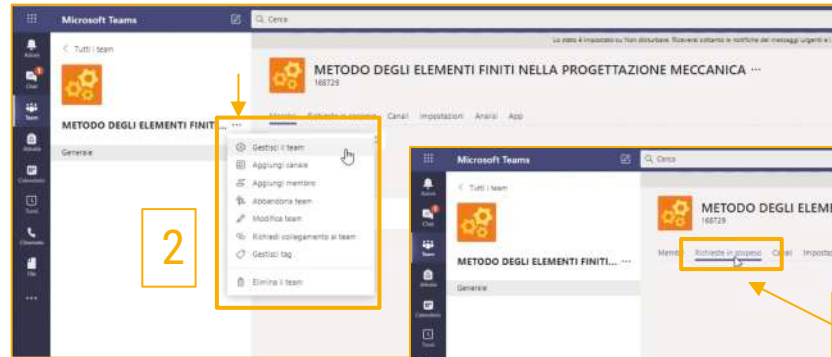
Microsoft Teams
Cerca
Lo stato è impostato su Non disturbare. Riceverai soltanto le notifiche dei messaggi urgenti e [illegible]
Attività
Chat
Team
Attività
Calendario
Turni
Chiamate
File
...
< Tutti i team
METODO DEGLI ELEMENTI FINITI...
...
Generale
METODO DEGLI ELEMENTI FINITI NELLA PROGETTAZIONE MECCANICA ···
168729
Membri Richieste in sospeso Canali Impostazioni Analisi App
Gestisci il team
Aggiungi canale
Aggiungi membro
Abbandona team
Modifica team
Richiedi collegamento al team
Gestisci tag
Elimina il team
2
Microsoft Teams
Cerca
Attività
Chat
Team
Attività
Calendario
Turni
< Tutti i team
METODO DEGLI ELEMENTI FINITI... ···
Generale
METODO DEGLI ELEME
168729
Membri Richieste in sospeso Canali Impostaz